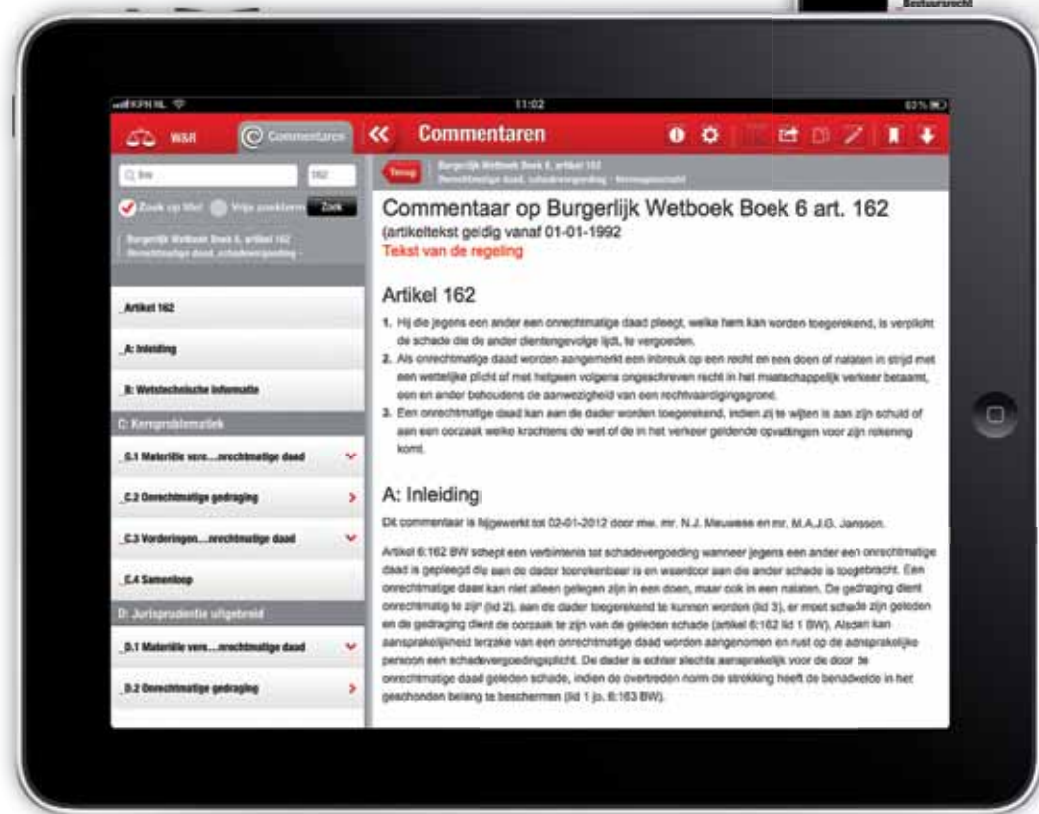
Bestuursrecht

KPN NL 11:02 83%

W&R Commentaren Commentaren

bw 162

Zoek op titel Vrije zoekterm Zoek

Burgerlijk Wetboek Boek 6, artikel 162 Onrechtmatige daad, schadevergoeding -

Artikel 162

A: Inleiding

B: Wetstechnische informatie

C: Kernproblematiek

C.1 Materiële vere....onrechtmatige daad

C.2 Onrechtmatige gedraging

C.3 Vorderingen....onrechtmatige daad

C.4 Samenloop

D: Jurisprudentie uitgebreid

D.1 Materiële vere....onrechtmatige daad

D.2 Onrechtmatige gedraging

Terug Burgerlijk Wetboek Boek 6, artikel 162 Onrechtmatige daad, schadevergoeding - Vermogensrecht

Commentaar op Burgerlijk Wetboek Boek 6 art. 162
(artikeltekst geldig vanaf 01-01-1992
Tekst van de regeling

Artikel 162

1. Hij die jegens een ander een onrechtmatige daad pleegt, welke hem kan worden toegerekend, is verplicht de schade die de ander dientengevolge lijdt, te vergoeden.
2. Als onrechtmatige daad worden aangemerkt een inbreuk op een recht en een doen of nalaten in strijd met een wettelijke plicht of met hetgeen volgens ongeschreven recht in het maatschappelijk verkeer betaamt, een en ander behoudens de aanwezigheid van een rechtvaardigingsgrond.
3. Een onrechtmatige daad kan aan de dader worden toegerekend, indien zij te wijten is aan zijn schuld of aan een oorzaak welke krachtens de wet of de in het verkeer geldende opvattingen voor zijn rekening komt.

A: Inleiding

Dit commentaar is bijgewerkt tot 02-01-2012 door mw. mr. N.J. Meuwese en mr. M.A.J.G. Janssen.

Artikel 6:162 BW schept een verbintenis tot schadevergoeding wanneer jegens een ander een onrechtmatige daad is gepleegd die aan de dader toerekenbaar is en waardoor aan die ander schade is toegebracht. Een onrechtmatige daad kan niet alleen gelegen zijn in een doen, maar ook in een nalaten. De gedraging dient onrechtmatig te zijn (lid 2), aan de dader toegerekend te kunnen worden (lid 3), er moet schade zijn geleden en de gedraging dient de oorzaak te zijn van de geleden schade (artikel 6:162 lid 1 BW). Alsdan kan aansprakelijkheid terzake van een onrechtmatige daad worden aangenomen en rust op de aansprakelijke persoon een schadevergoedingsplicht. De dader is echter slechts aansprakelijk voor de door de onrechtmatige daad geleden schade, indien de overtreden norm de strekking heeft de benadeelde in het geschonden belang te beschermen (lid 1 jo. 6:163 BW).